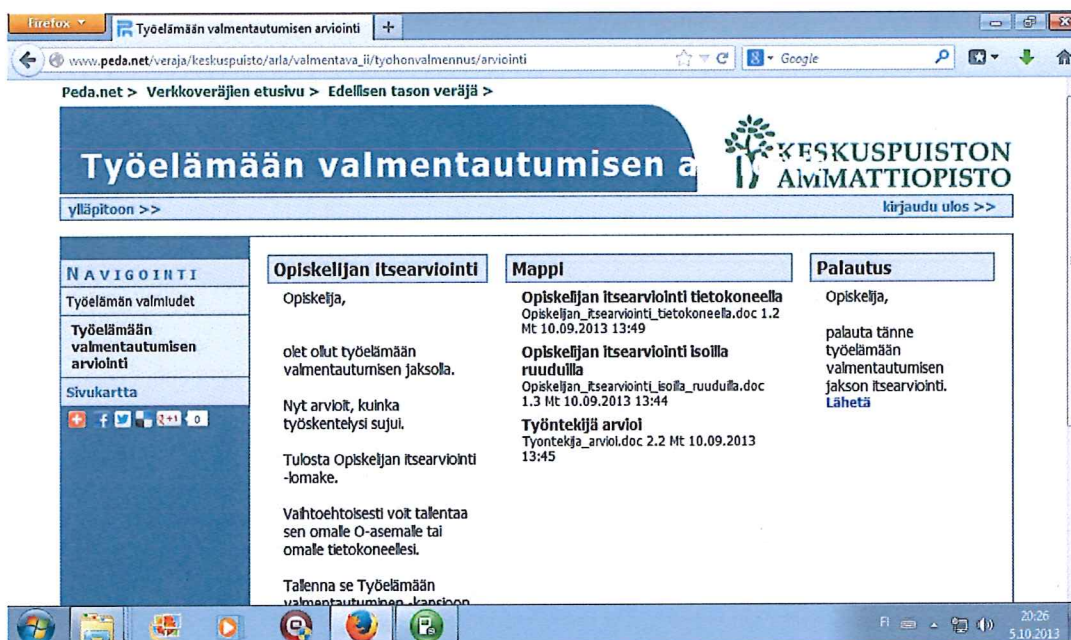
Firefox
Työelämään valmentautumisen arviointi
+
www.peda.net/veraja/keskuspuisto/arla/valmentava_ii/tyohonvalmennus/arviointi
Google

Peda.net > Verkkoveräjien etusivu > Edellisen tason veräjä >

Työelämään valmentautumisen a

KESKUSPUISTON AMMATTIOPISTO

ylläpitoon >>
kirjaudu ulos >>

NAVIGOINTI
Työelämän valmiudet
Työelämään valmentautumisen arviointi
Sivukartta
0

Opiskelijan itsearviointi

Opiskelija,

olet ollut työelämään valmentautumisen jaksolla.

Nyt arvioit, kuinka työskentelysi sujui.

Tulosta Opiskelijan itsearviointi -lomake.

Vaihtoehtoisesti voit tallentaa sen omalle O-asemalle tai omalle tietokoneellesi.

Tallenna se Työelämään valmentautumisen -kansioon

Mappi

Opiskelijan itsearviointi tietokoneella
Opiskelijan_itsearviointi_tietokoneella.doc 1.2 Mt 10.09.2013 13:49

Opiskelijan itsearviointi isoilla ruuduilla
Opiskelijan_itsearviointi_isoilla_ruuduilla.doc 1.3 Mt 10.09.2013 13:44

Työntekijä arvioi
Tyontekija_arvioi.doc 2.2 Mt 10.09.2013 13:45

Palautus

Opiskelija,

palauta tänne työelämään valmentautumisen jakson itsearviointi.
Lähetä

FI
20:26
5.10.2013